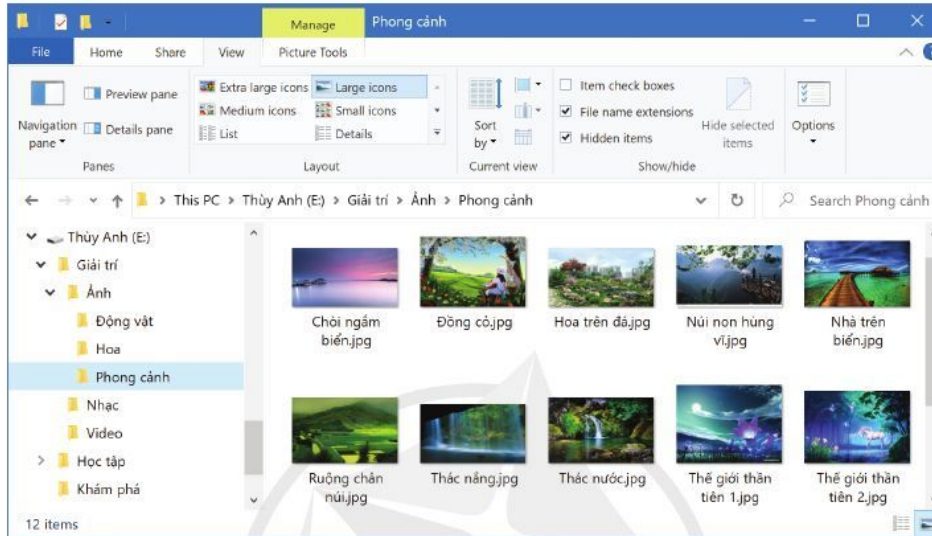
Manage Phong cảnh

File Home Share View Picture Tools

Navigation pane
Preview pane
Details pane
Panes

Extra large icons
Large icons
Medium icons
Small icons
List
Details
Layout

Sort by
Current view

Item check boxes
File name extensions
Hidden items
Hide selected items
Show/hide

Options

> This PC > Thùy Anh (E:) > Giải trí > Ảnh > Phong cảnh

Search Phong cảnh

Thùy Anh (E:)
Giải trí
Ảnh
Động vật
Hoa
Phong cảnh
Nhạc
Video
Học tập
Khám phá

Chòi ngắm biển.jpg
Đồng cỏ.jpg
Hoa trên đá.jpg
Núi non hùng vĩ.jpg
Nhà trên biển.jpg
Ruộng chân núi.jpg
Thác nắng.jpg
Thác nước.jpg
Thế giới thần tiên 1.jpg
Thế giới thần tiên 2.jpg

12 items